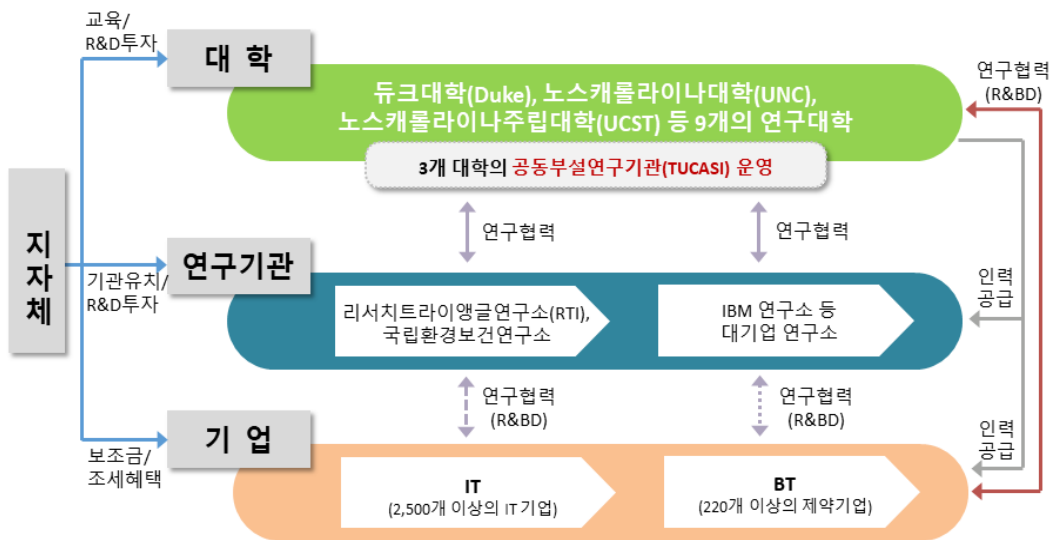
지자체

교육/
R&D투자

대 학

듀크대학(Duke), 노스캐롤라이나대학(UNC),
노스캐롤라이나주립대학(UCST) 등 9개의 연구대학

3개 대학의 공동부설연구기관(TUCASI) 운영

연구협력(R&BD)

연구협력

연구협력

기관유치/
R&D투자

연구기관

리서치트라이앵글연구소(RTI),
국립환경보건연구소

IBM 연구소 등
대기업 연구소

인력
공급

연구협력
(R&BD)

연구협력
(R&BD)

보조금/
조세혜택

기 업

IT
(2,500개 이상의 IT기업)

BT
(220개 이상의 제약기업)

인력
공급